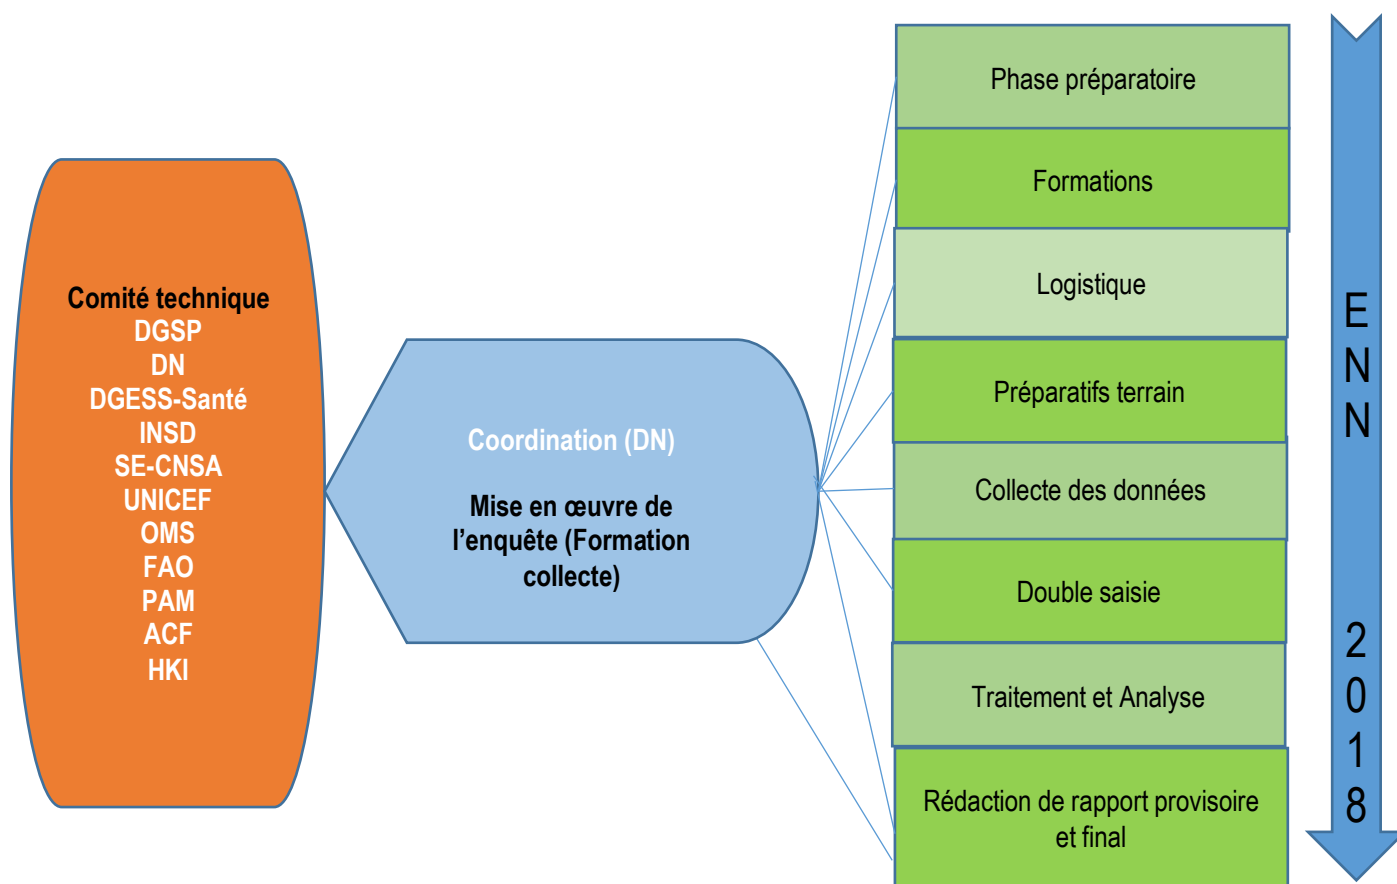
Comité technique
DGSP
DN
DGESS-Santé
INSD
SE-CNSA
UNICEF
OMS
FAO
PAM
ACF
HKI

Coordination (DN)

Mise en œuvre de l'enquête (Formation collecte)

Phase préparatoire

Formations

Logistique

Préparatifs terrain

Collecte des données

Double saisie

Traitement et Analyse

Rédaction de rapport provisoire et final

ENN 2018